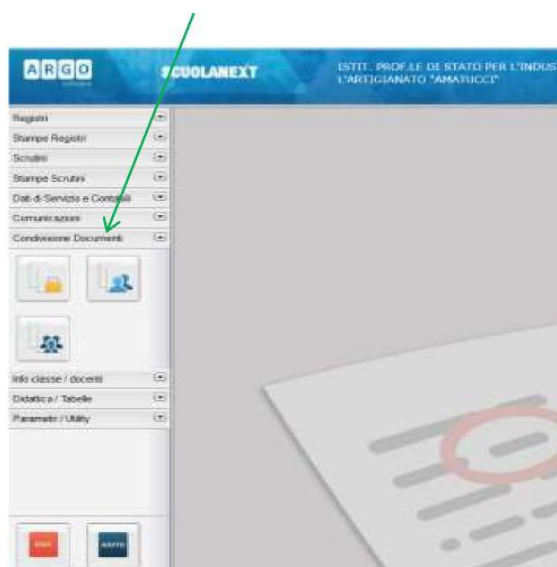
ARGO
software

SCUOLANEXT

ISTIT. PROF.LE DI STATO PER L'INDUS
L'ARTIGIANATO "AMATUCCI"

Registri
Stampe Registri
Scrutini
Stampe Scrutini
Dati di Servizio e Contabili
Comunicazioni
Condivisione Documenti
Info classe / docenti
Didattica / Tabelle
Parametri / Utility